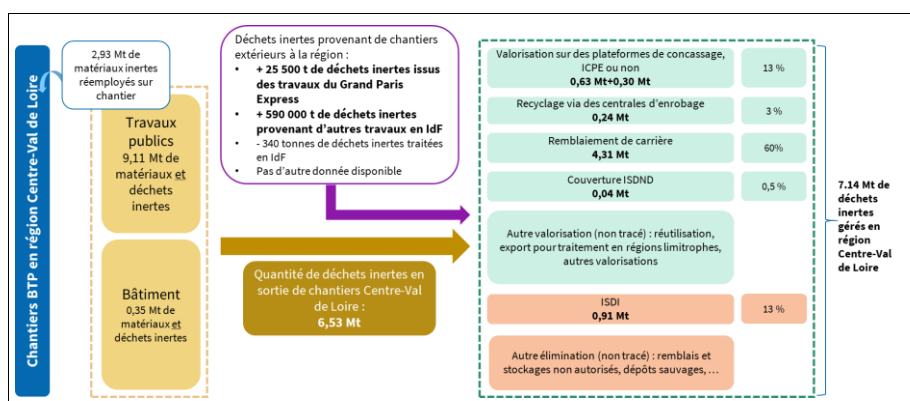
Chantiers BTP en région Centre-Val de Loire

2,93 Mt de matériaux inertes réemployés sur chantier

Travaux publics
9,11 Mt de matériaux et déchets inertes

Bâtiment
0,35 Mt de matériaux et déchets inertes

Déchets inertes provenant de chantiers extérieurs à la région :
• + 25 500 t de déchets inertes issus des travaux du Grand Paris Express
• + 590 000 t de déchets inertes provenant d'autres travaux en IdF
• - 340 tonnes de déchets inertes traitées en IdF
• Pas d'autre donnée disponible

Quantité de déchets inertes en sortie de chantiers Centre-Val de Loire :
6,53 Mt

| | |
|---|---|
| Valorisation sur des plateformes de concassage, ICPE ou non **0,63 Mt+0,30 Mt** | 13 % |
| Recyclage via des centrales d'enrobage **0,24 Mt** | 3 % |
| Remblaiement de carrière **4,31 Mt** | 60% |
| Couverture ISDND **0,04 Mt** | 0,5 % |
| Autre valorisation (non tracé) : réutilisation, export pour traitement en régions limitrophes, autres valorisations | |
| ISDI **0,91 Mt** | 13 % |
| Autre élimination (non tracé) : remblais et stockages non autorisés, dépôts sauvages, … | |

7.14 Mt de déchets inertes gérés en région Centre-Val de Loire